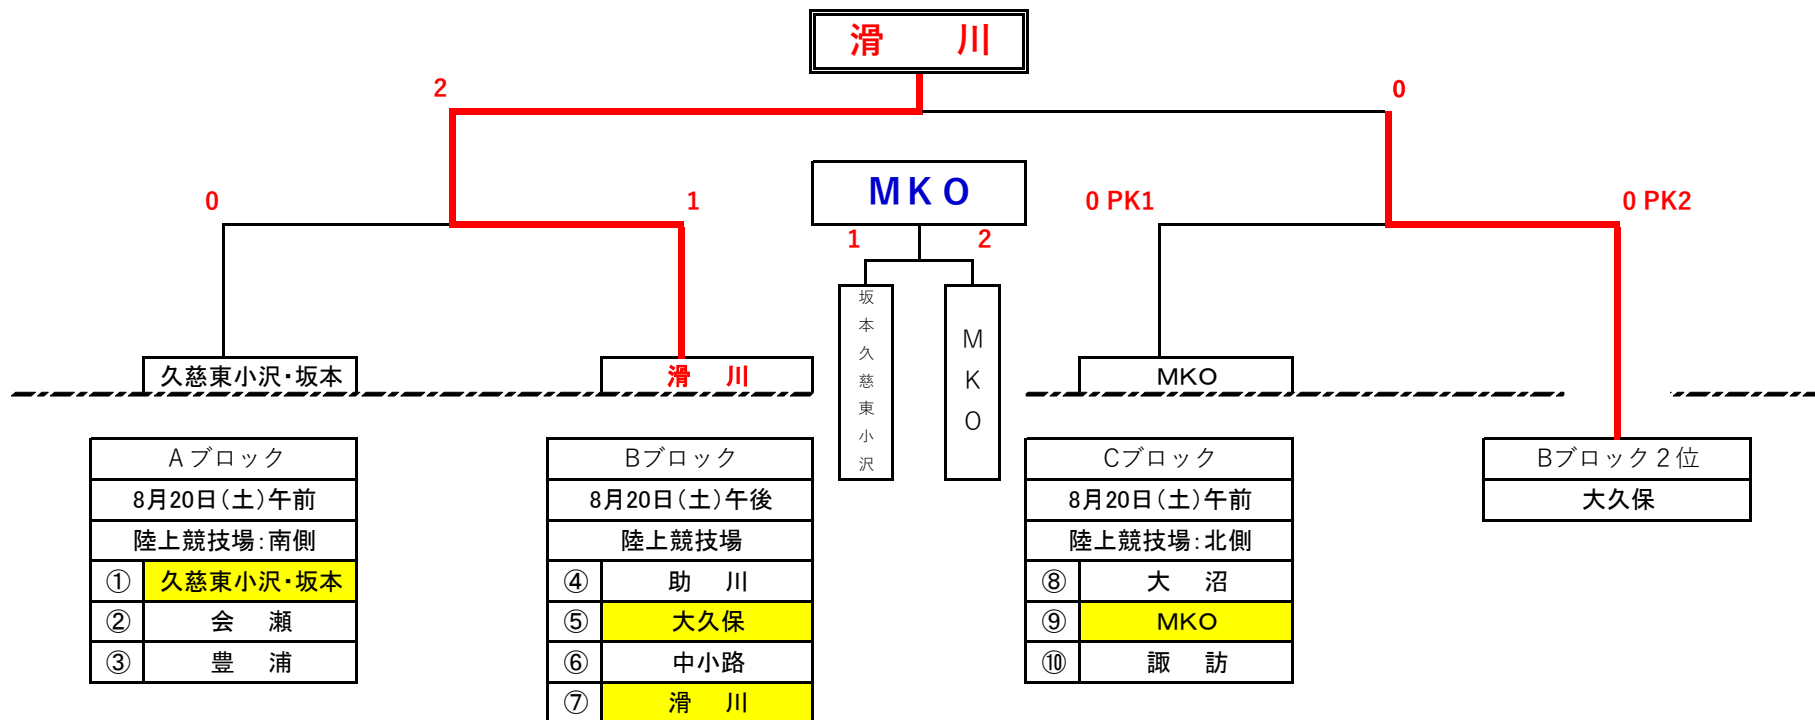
滑　川

2

0

0

1

MKO

0 PK1

0 PK2

1

2

坂本久慈東小沢

MKO

久慈東小沢・坂本

滑　川

MKO

| Aブロック | |
|---|---|
| 8月20日（土）午前 | |
| 陸上競技場：南側 | |
| ① | 久慈東小沢・坂本 |
| ② | 会　瀬 |
| ③ | 豊　浦 |

| Bブロック | |
|---|---|
| 8月20日（土）午後 | |
| 陸上競技場 | |
| ④ | 助　川 |
| ⑤ | 大久保 |
| ⑥ | 中小路 |
| ⑦ | 滑　川 |

| Cブロック | |
|---|---|
| 8月20日（土）午前 | |
| 陸上競技場：北側 | |
| ⑧ | 大　沼 |
| ⑨ | MKO |
| ⑩ | 諏　訪 |

| Bブロック２位 |
|---|
| 大久保 |